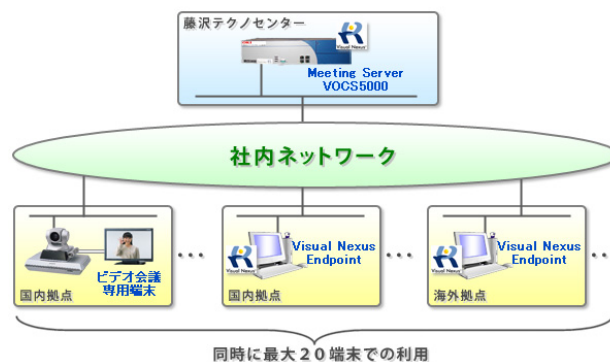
藤沢テクノセンター

Visual Nexus

Meeting Server
VOCS5000

社内ネットワーク

ビデオ会議
専用端末

国内拠点

・・・

Visual Nexus

Visual Nexus
Endpoint

国内拠点

・・・

Visual Nexus

Visual Nexus
Endpoint

海外拠点

・・・

同時に最大２０端末での利用